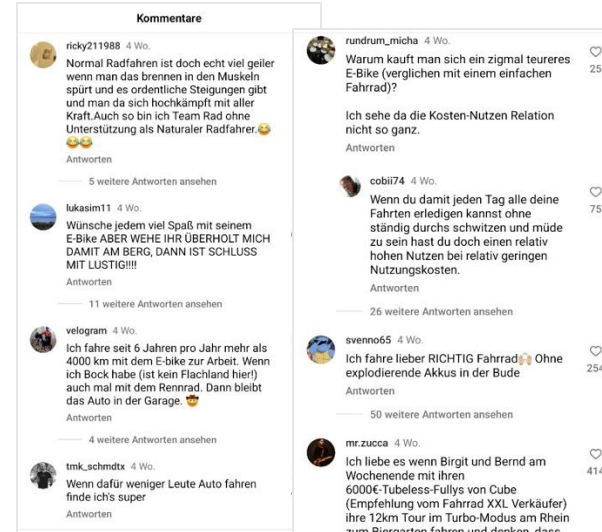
Kommentare

ricky211988 4 Wo.
Normal Radfahren ist doch echt viel geiler wenn man das brennen in den Muskeln spürt und es ordentliche Steigungen gibt und man da sich hochkämpft mit aller Kraft.Auch so bin ich Team Rad ohne Unterstützung als Naturaler Radfahrer.😂😂😂
Antworten

5 weitere Antworten ansehen

lukasim11 4 Wo.
Wünsche jedem viel Spaß mit seinem E-Bike ABER WEHE IHR ÜBERHOLT MICH DAMIT AM BERG, DANN IST SCHLUSS MIT LUSTIG!!!!
Antworten

11 weitere Antworten ansehen

velogram 4 Wo.
Ich fahre seit 6 Jahren pro Jahr mehr als 4000 km mit dem E-bike zur Arbeit. Wenn ich Bock habe (ist kein Flachland hier!) auch mal mit dem Rennrad. Dann bleibt das Auto in der Garage. 😎
Antworten

4 weitere Antworten ansehen

tmk_schmdtx 4 Wo.
Wenn dafür weniger Leute Auto fahren finde ich's super
Antworten

rundrum_micha 4 Wo.
Warum kauft man sich ein zigmal teureres E-Bike (verglichen mit einem einfachen Fahrrad)?

Ich sehe da die Kosten-Nutzen Relation nicht so ganz.
Antworten
25

cobii74 4 Wo.
Wenn du damit jeden Tag alle deine Fahrten erledigen kannst ohne ständig durchs schwitzen und müde zu sein hast du doch einen relativ hohen Nutzen bei relativ geringen Nutzungskosten.
Antworten
75

26 weitere Antworten ansehen

svenno65 4 Wo.
Ich fahre lieber RICHTIG Fahrrad🙌 Ohne explodierende Akkus in der Bude
Antworten
254

50 weitere Antworten ansehen

mr.zucca 4 Wo.
Ich liebe es wenn Birgit und Bernd am Wochenende mit ihren 6000€-Tubeless-Fullys von Cube (Empfehlung vom Fahrrad XXL Verkäufer) ihre 12km Tour im Turbo-Modus am Rhein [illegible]
414